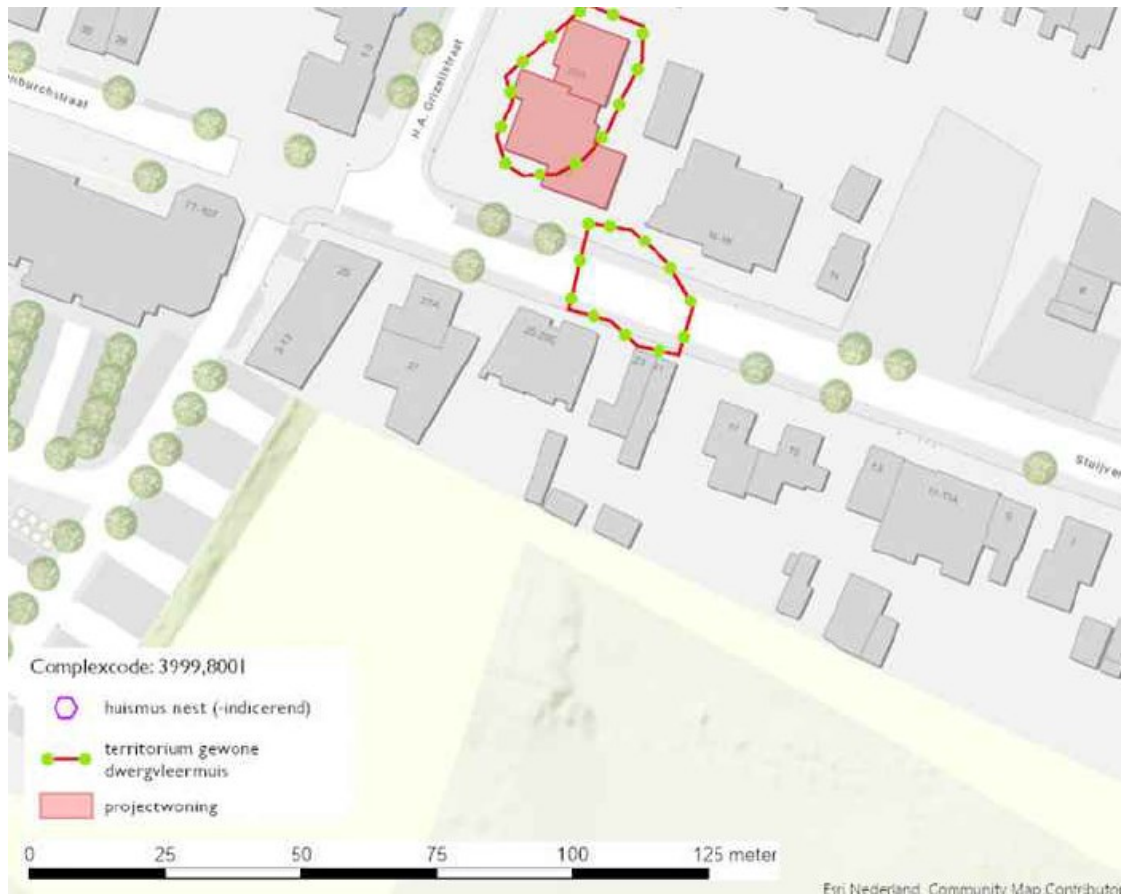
nburchtstraat

H. A. Grijzelstraat

Stuijve

Complexcode: 3999,8001

huismus nest (-indicerend)

territorium gewone dwergvleermuis

projectwoning

0 25 50 75 100 125 meter

Esri Nederland, Community Map Contributor